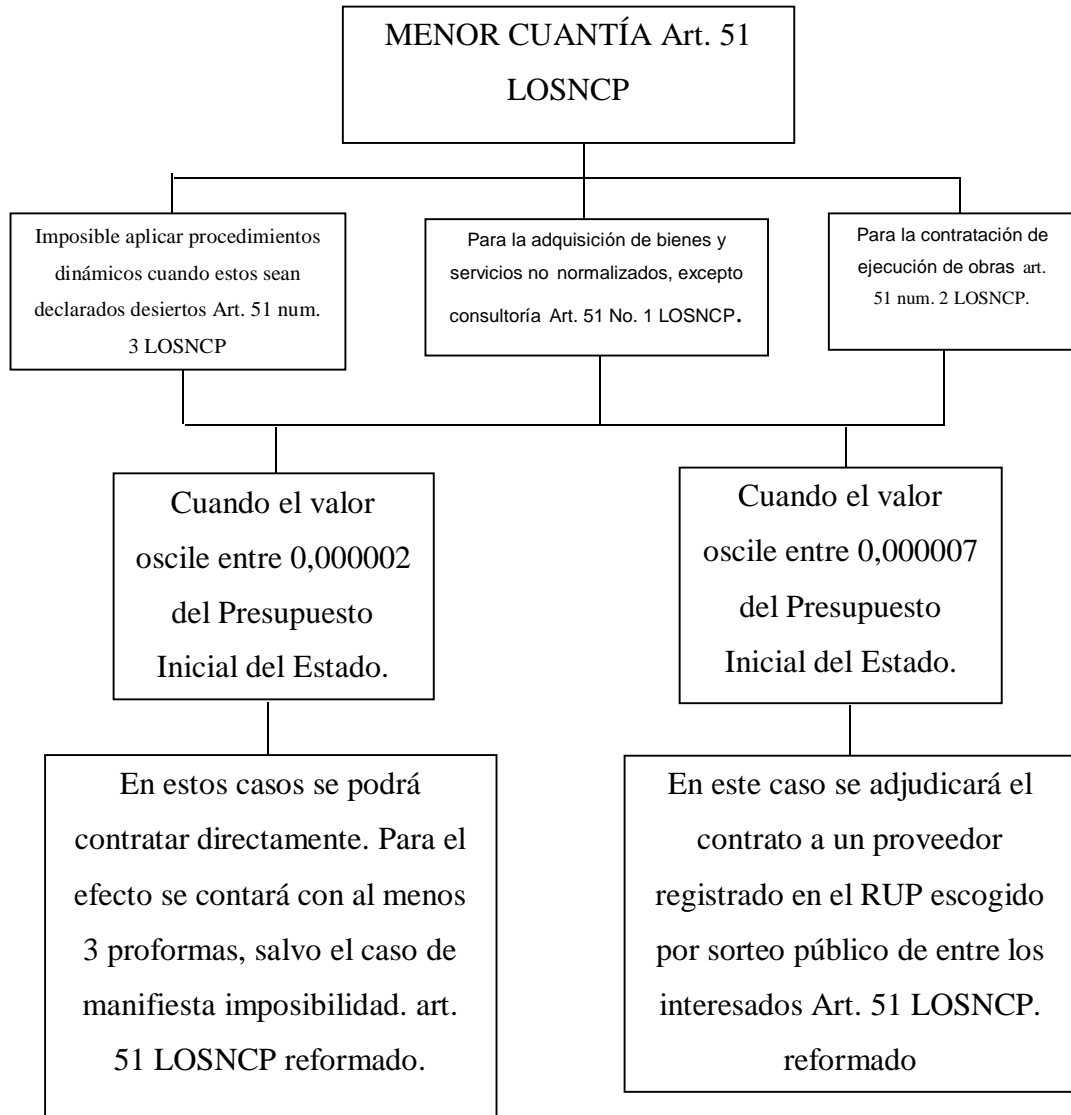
MENOR CUANTÍA Art. 51 LOSNCP

Imposible aplicar procedimientos dinámicos cuando estos sean declarados desiertos Art. 51 num. 3 LOSNCP

Para la adquisición de bienes y servicios no normalizados, excepto consultoría Art. 51 No. 1 LOSNCP.

Para la contratación de ejecución de obras art. 51 num. 2 LOSNCP.

Cuando el valor oscile entre 0,000002 del Presupuesto Inicial del Estado.

Cuando el valor oscile entre 0,000007 del Presupuesto Inicial del Estado.

En estos casos se podrá contratar directamente. Para el efecto se contará con al menos 3 proformas, salvo el caso de manifiesta imposibilidad. art. 51 LOSNCP reformado.

En este caso se adjudicará el contrato a un proveedor registrado en el RUP escogido por sorteo público de entre los interesados Art. 51 LOSNCP. reformado